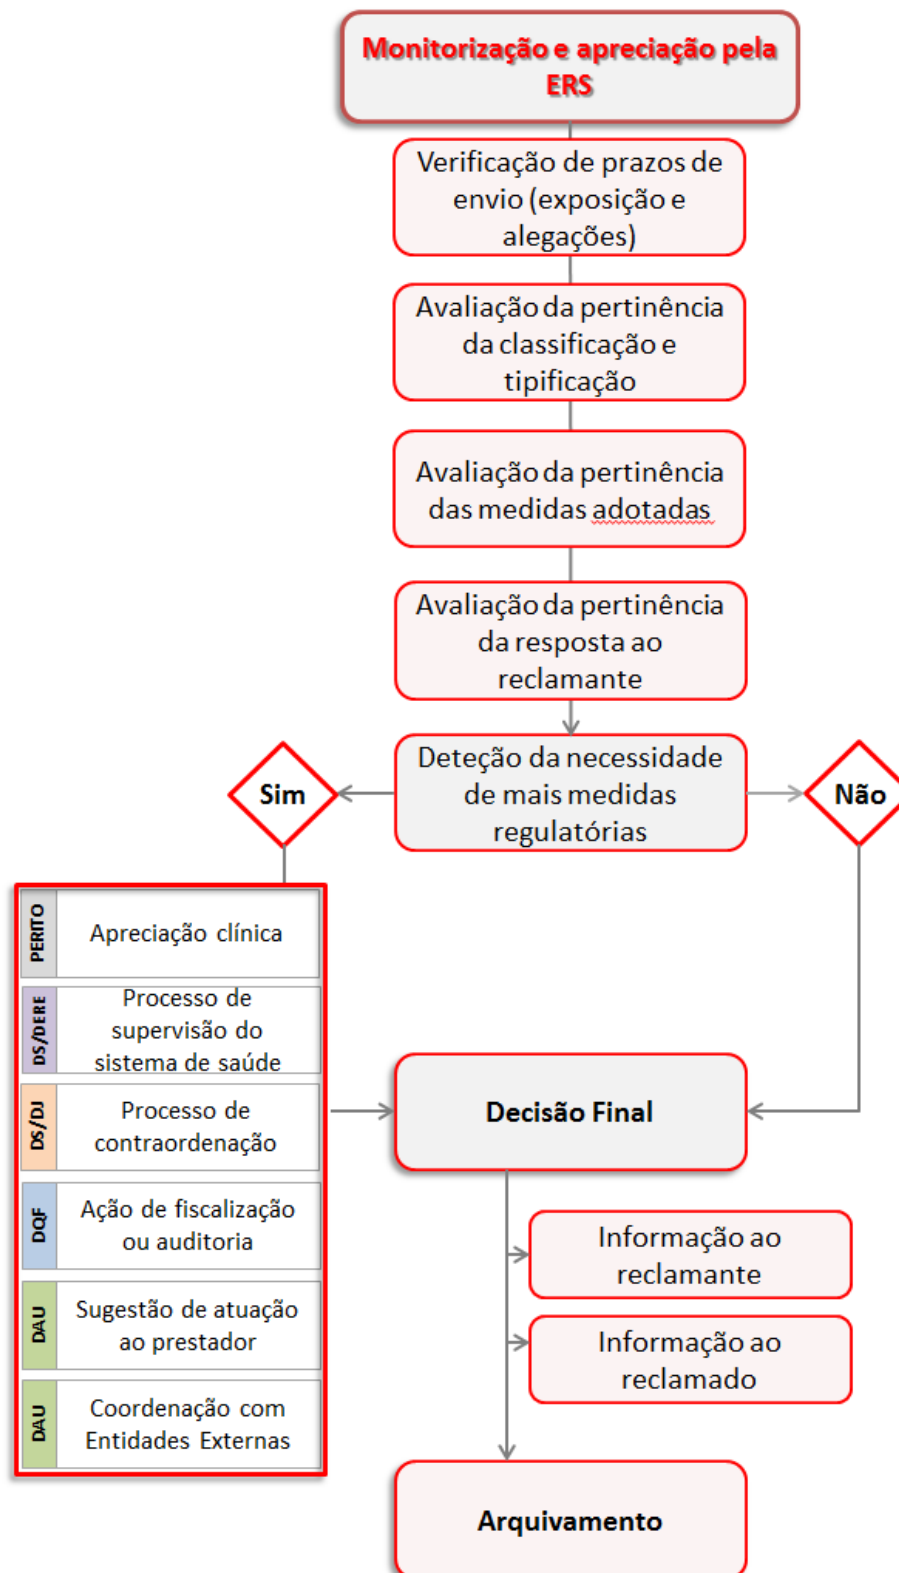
Monitorização e apreciação pela ERS

Verificação de prazos de envio (exposição e alegações)

Avaliação da pertinência da classificação e tipificação

Avaliação da pertinência das medidas adotadas

Avaliação da pertinência da resposta ao reclamante

Deteção da necessidade de mais medidas regulatórias

Sim

Não

PERITO
Apreciação clínica

DS/DERE
Processo de supervisão do sistema de saúde

DS/DJ
Processo de contraordenação

DQF
Ação de fiscalização ou auditoria

DAU
Sugestão de atuação ao prestador

DAU
Coordenação com Entidades Externas

Decisão Final

Informação ao reclamante

Informação ao reclamado

Arquivamento